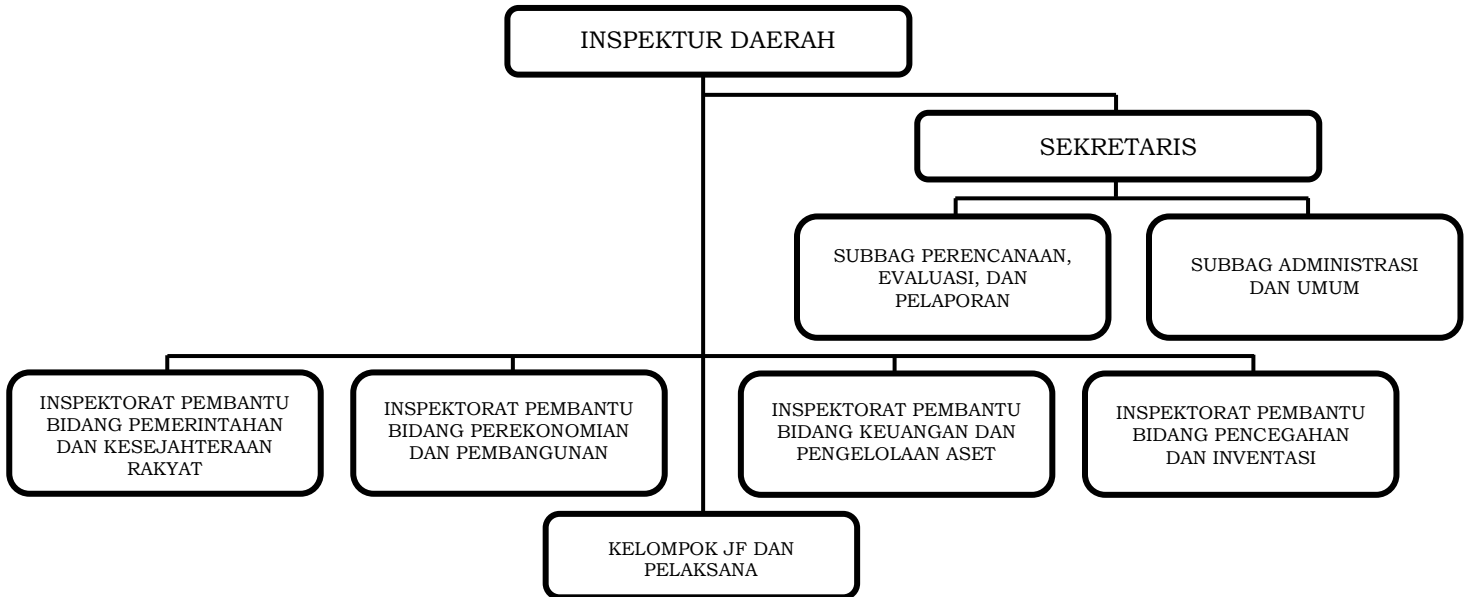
INSPEKTUR DAERAH

SEKRETARIS

SUBBAG PERENCANAAN, EVALUASI, DAN PELAPORAN

SUBBAG ADMINISTRASI DAN UMUM

INSPEKTORAT PEMBANTU BIDANG PEMERINTAHAN DAN KESEJAHTERAAN RAKYAT

INSPEKTORAT PEMBANTU BIDANG PEREKONOMIAN DAN PEMBANGUNAN

INSPEKTORAT PEMBANTU BIDANG KEUANGAN DAN PENGELOLAAN ASET

INSPEKTORAT PEMBANTU BIDANG PENCEGAHAN DAN INVENTASI

KELOMPOK JF DAN PELAKSANA